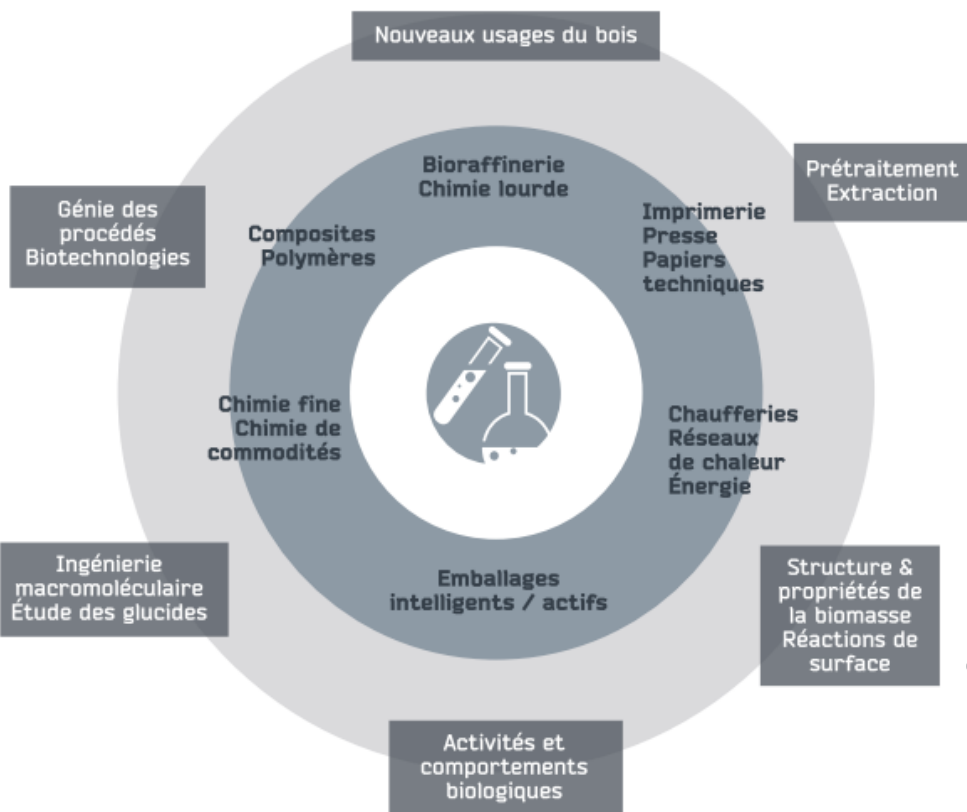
Nouveaux usages du bois

Prétraitement
Extraction

Génie des procédés
Biotechnologies

Bioraffinerie
Chimie lourde

Composites
Polymères

Imprimerie
Presse
Papiers techniques

Chimie fine
Chimie de commodités

Chaufferies
Réseaux de chaleur
Énergie

Emballages intelligents / actifs

Ingénierie macromoléculaire
Étude des glucides

Structure & propriétés de la biomasse
Réactions de surface

Activités et comportements biologiques